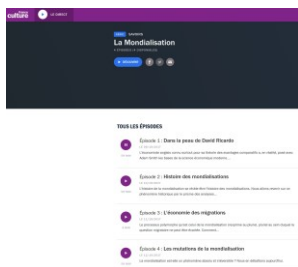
culture LE DIRECT

La Mondialisation

TOUS LES ÉPISODES

Épisode 1 : Dans la peau de David Ricardo

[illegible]

Épisode 2 : Histoire des mondialisations

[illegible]

Épisode 3 : L'économie des migrations

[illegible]

Épisode 4 : Les mutations de la mondialisation

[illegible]